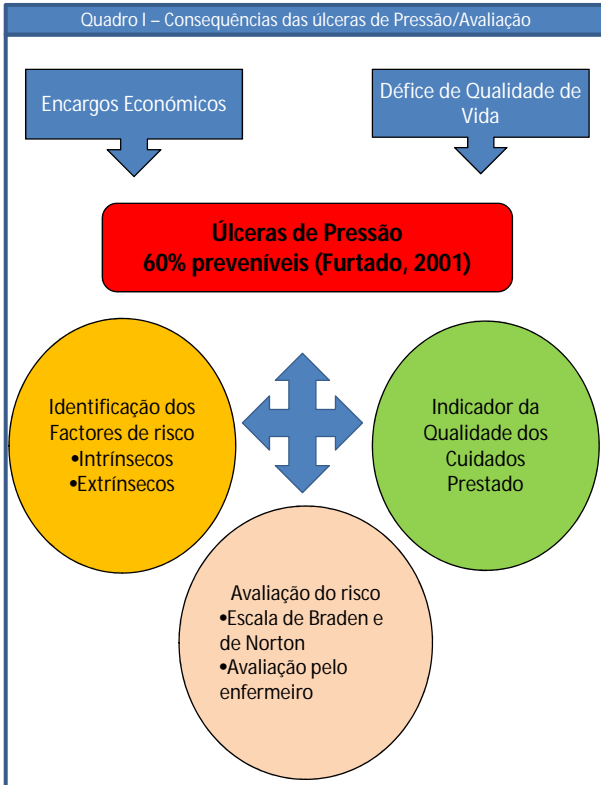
Quadro I – Consequências das úlceras de Pressão/Avaliação

Encargos Económicos

Défice de Qualidade de Vida

Úlceras de Pressão
60% preveníveis (Furtado, 2001)

Identificação dos Factores de risco
•Intrínsecos
•Extrínsecos

Indicador da Qualidade dos Cuidados Prestado

Avaliação do risco
•Escala de Braden e de Norton
•Avaliação pelo enfermeiro